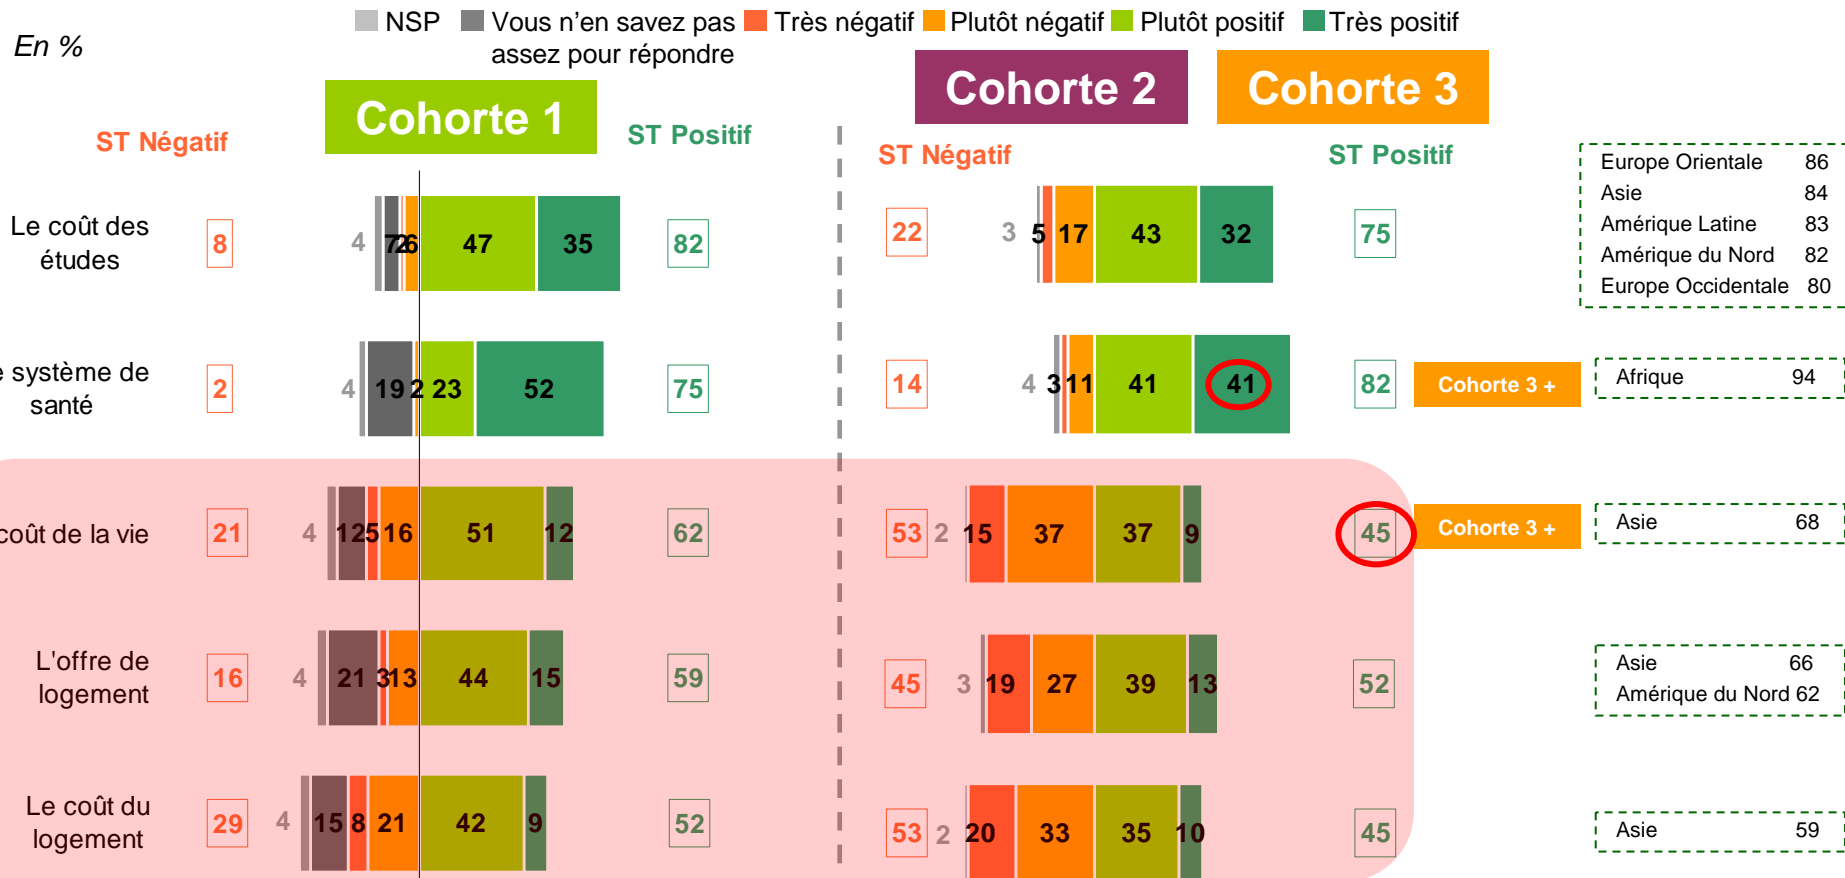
En %

NSP  Vous n'en savez pas assez pour répondre  Très négatif  Plutôt négatif  Plutôt positif  Très positif

Cohorte 1

ST Négatif

ST Positif

Cohorte 2

Cohorte 3

ST Négatif

ST Positif

Le coût des études | 8 | 4 | 7 | 2 | 6 | 47 | 35 | 82 | 22 | 3 | 5 | 17 | 43 | 32 | 75

Europe Orientale 86
Asie 84
Amérique Latine 83
Amérique du Nord 82
Europe Occidentale 80

e système de santé | 2 | 4 | 19 | 2 | 23 | 52 | 75 | 14 | 4 | 3 | 11 | 41 | 41 | 82

Cohorte 3 +

Afrique 94

coût de la vie | 21 | 4 | 12 | 5 | 16 | 51 | 12 | 62 | 53 | 2 | 15 | 37 | 37 | 9 | 45

Cohorte 3 +

Asie 68

L'offre de logement | 16 | 4 | 21 | 3 | 13 | 44 | 15 | 59 | 45 | 3 | 19 | 27 | 39 | 13 | 52

Asie 66
Amérique du Nord 62

Le coût du logement | 29 | 4 | 15 | 8 | 21 | 42 | 9 | 52 | 53 | 2 | 20 | 33 | 35 | 10 | 45

Asie 59